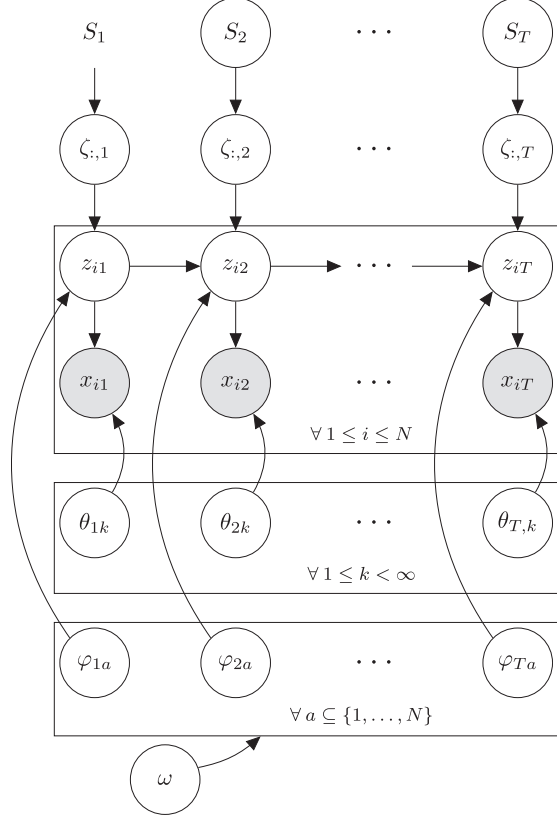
$S_1$ $S_2$ $\cdots$ $S_T$

$\zeta_{:,1}$ $\zeta_{:,2}$ $\cdots$ $\zeta_{:,T}$

$z_{i1}$ $z_{i2}$ $\cdots$ $z_{iT}$

$x_{i1}$ $x_{i2}$ $\cdots$ $x_{iT}$

$\forall\, 1 \leq i \leq N$

$\theta_{1k}$ $\theta_{2k}$ $\cdots$ $\theta_{T,k}$

$\forall\, 1 \leq k < \infty$

$\varphi_{1a}$ $\varphi_{2a}$ $\cdots$ $\varphi_{Ta}$

$\forall\, a \subseteq \{1, \ldots, N\}$

$\omega$